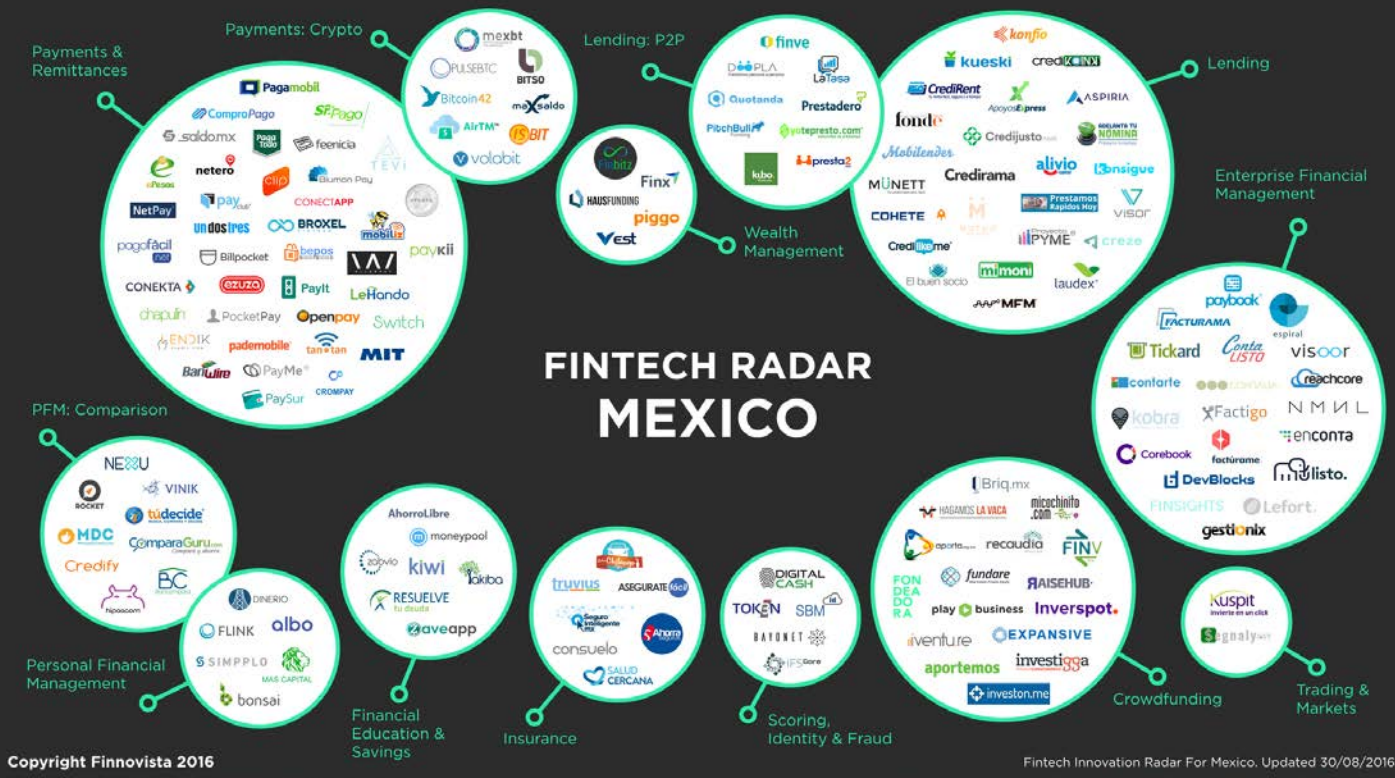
Payments & Remittances

Pagamobil
ComproPago
SrPago
saldo.mx
Paga Todo
feenicia
TEVI
ePesos
netero
clip
Blumon Pay
NetPay
pay
CONECTAPP
undostres
BROXEL
mobiliz
pagofácil net
Billpocket
bepos
paykii
CONEKTA
ezuza
PayIt
LeHando
chapulin
PocketPay
openpay
Switch
ENDIK
pademobile
tan-tan
MIT
BanWire
PayMe
CROMPAY
PaySur

Payments: Crypto

mexbt
PULSEBTC
BITSO
Bitcoin42
maxsaldo
AirTM
ISBIT
volabit

Lending: P2P

finve
DOOPLA
LaTasa
Quotanda
Prestadero
PitchBull
yotepresto.com
kubo
presta2

Fitbitz
Finx
HAUSFUNDING
piggo
Vest

Wealth Management

Lending

konfio
kueski
credikonx
CrediRent
ApoyosExpress
ASPIRIA
fondé
Credijusto
ADELANTA TU NÓMINA
Mobilender
alivio
konsigue
MUNETT
Credirama
Prestamos Rapidos Hoy
COHETE
visor
Credilikeme
PYME
creze
El buen socio
mimoni
laudex
MFM

Enterprise Financial Management

paybook
FACTURAMA
espiral
Tickard
Conta LISTO
visoor
contarte
reachcore
kobra
Factigo
NMUL
enconta
Corebook
factúrame
listo.
DevBlocks
FINSIGHTS
Lefort
gestionix

FINTECH RADAR
MEXICO

PFM: Comparison

NEXU
ROCKET
VINIK
túdecide
MDC
ComparaGuru.com
Credify
BC
hipoocom

DINERIO
FLINK
albo
SIMPPLO
MAS CAPITAL
bonsai

Personal Financial Management

AhorroLibre
moneypool
zobvio
kiwi
takiba
RESUELVE tu deuda
aveapp

Financial Education & Savings

truvius
ASEGURATE fácil
consuelo
Ahorra Seguros
SALUD CERCANA

Insurance

DIGITAL CASH
TOKEN
SBM
RAYONET
IFS Score

Scoring, Identity & Fraud

Briq.mx
HAGAMOS LA VACA
micochinito.com
aporta
recaudia
FINV
FONDEADORA
fundare
RAISEHUB
play business
Inverspot.
iventure
EXPANSIVE
aportemos
investigga
investon.me

Crowdfunding

Kuspit invierte en un click
Segnaly

Trading & Markets

Copyright Finnovista 2016
Fintech Innovation Radar For Mexico. Updated 30/08/2016